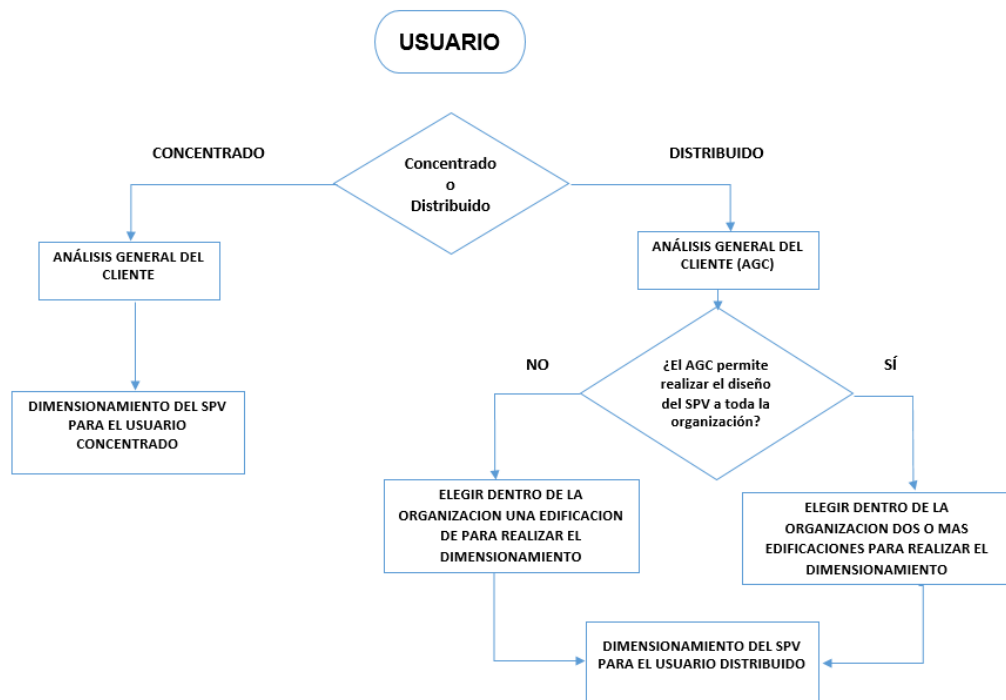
USUARIO

CONCENTRADO

Concentrado
o
Distribuido

DISTRIBUIDO

ANÁLISIS GENERAL DEL CLIENTE

DIMENSIONAMIENTO DEL SPV PARA EL USUARIO CONCENTRADO

ANÁLISIS GENERAL DEL CLIENTE (AGC)

NO

¿El AGC permite realizar el diseño del SPV a toda la organización?

SÍ

ELEGIR DENTRO DE LA ORGANIZACION UNA EDIFICACION DE PARA REALIZAR EL DIMENSIONAMIENTO

ELEGIR DENTRO DE LA ORGANIZACION DOS O MAS EDIFICACIONES PARA REALIZAR EL DIMENSIONAMIENTO

DIMENSIONAMIENTO DEL SPV PARA EL USUARIO DISTRIBUIDO